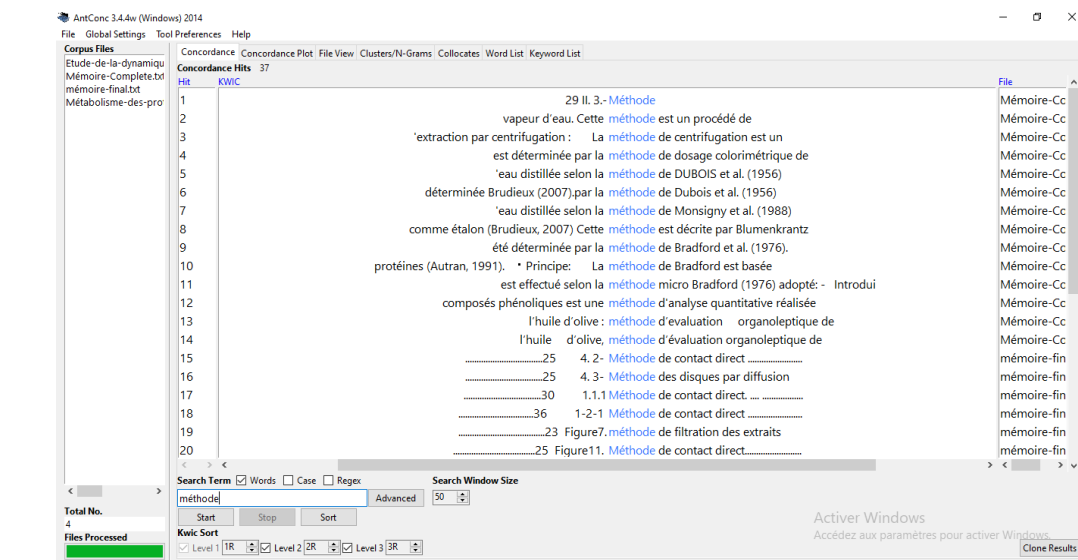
AntConc 3.4.4w (Windows) 2014

File Global Settings Tool Preferences Help

Corpus Files
Etude-de-la-dynamiqu
Mémoire-Complete.txt
mémoire-final.txt
Métabolisme-des-pro

Concordance | Concordance Plot | File View | Clusters/N-Grams | Collocates | Word List | Keyword List

Concordance Hits 37

| Hit | KWIC | File |
|---|---|---|
| 1 | 29 II. 3.- Méthode | Mémoire-Cc |
| 2 | vapeur d'eau. Cette méthode est un procédé de | Mémoire-Cc |
| 3 | 'extraction par centrifugation : La méthode de centrifugation est un | Mémoire-Cc |
| 4 | est déterminée par la méthode de dosage colorimétrique de | Mémoire-Cc |
| 5 | 'eau distillée selon la méthode de DUBOIS et al. (1956) | Mémoire-Cc |
| 6 | déterminée Brudieux (2007).par la méthode de Dubois et al. (1956) | Mémoire-Cc |
| 7 | 'eau distillée selon la méthode de Monsigny et al. (1988) | Mémoire-Cc |
| 8 | comme étalon (Brudieux, 2007) Cette méthode est décrite par Blumenkrantz | Mémoire-Cc |
| 9 | été déterminée par la méthode de Bradford et al. (1976). | Mémoire-Cc |
| 10 | protéines (Autran, 1991). • Principe: La méthode de Bradford est basée | Mémoire-Cc |
| 11 | est effectué selon la méthode micro Bradford (1976) adopté: - Introdui | Mémoire-Cc |
| 12 | composés phénoliques est une méthode d'analyse quantitative réalisée | Mémoire-Cc |
| 13 | l'huile d'olive : méthode d'evaluation organoleptique de | Mémoire-Cc |
| 14 | l'huile d'olive, méthode d'évaluation organoleptique de | Mémoire-Cc |
| 15 | ..................................25 4. 2- Méthode de contact direct ...................... | mémoire-fin |
| 16 | ..................................25 4. 3- Méthode des disques par diffusion | mémoire-fin |
| 17 | ..................................30 1.1.1 Méthode de contact direct. .... .................. | mémoire-fin |
| 18 | ..................................36 1-2-1 Méthode de contact direct ...................... | mémoire-fin |
| 19 | ..................................23 Figure7. méthode de filtration des extraits | mémoire-fin |
| 20 | ..................................25 Figure11. Méthode de contact direct...................... | mémoire-fin |

Search Term ☑ Words ☐ Case ☐ Regex
méthode
Advanced
Search Window Size
50
Start Stop Sort
Kwic Sort
Level 1 1R ☑ Level 2 2R ☑ Level 3 3R

Total No.
4
Files Processed

Activer Windows
Accédez aux paramètres pour activer Windows.
Clone Results